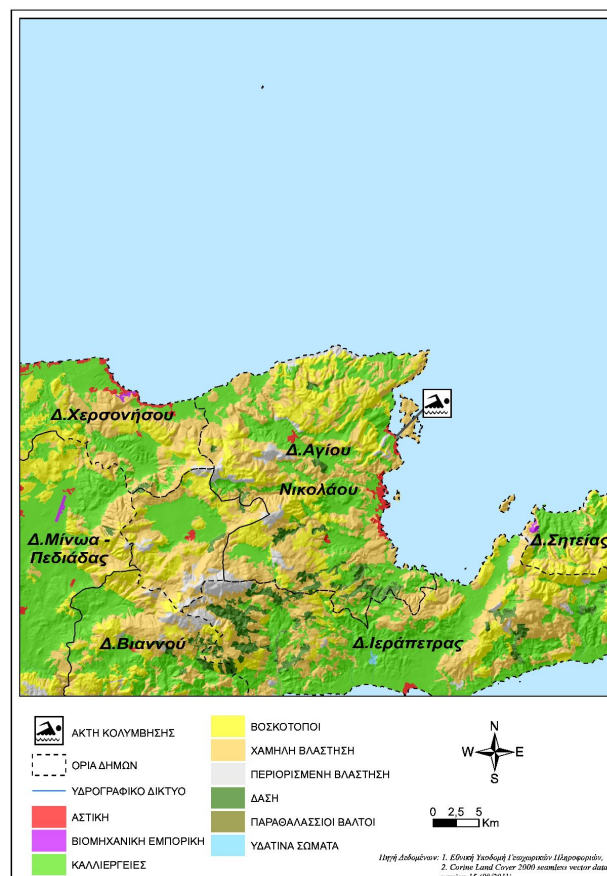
Δ.Χερσονήσου

Δ.Αγίου Νικολάου

Δ.Μίνωα - Πεδιάδας

Δ.Σητείας

Δ.Βιαννού

Δ.Ιεράπετρας

ΑΚΤΗ ΚΟΛΥΜΒΗΣΗΣ

ΟΡΙΑ ΔΗΜΩΝ

ΥΔΡΟΓΡΑΦΙΚΟ ΔΙΚΤΥΟ

ΑΣΤΙΚΗ

ΒΙΟΜΗΧΑΝΙΚΗ ΕΜΠΟΡΙΚΗ

ΚΑΛΛΙΕΡΓΕΙΕΣ

ΒΟΣΚΟΤΟΠΟΙ

ΧΑΜΗΛΗ ΒΛΑΣΤΗΣΗ

ΠΕΡΙΟΡΙΣΜΕΝΗ ΒΛΑΣΤΗΣΗ

ΔΑΣΗ

ΠΑΡΑΘΑΛΑΣΣΙΟΙ ΒΑΛΤΟΙ

ΥΔΑΤΙΝΑ ΣΩΜΑΤΑ

N
W E
S

0 2,5 5
Km

Πηγή Δεδομένων: 1. Εθνική Υποδομή Γεωχωρικών Πληροφοριών, 2. Corine Land Cover 2000 seamless vector data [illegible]